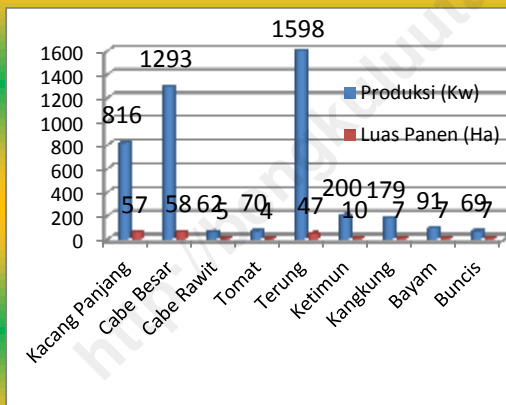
1598
1600
1400
1293
1200
1000
816
800
600
400
200
0
57
58
62
5
70
4
47
200
10
179
7
91
7
69
7
Produksi (Kw)
Luas Panen (Ha)
Kacang Panjang
Cabe Besar
Cabe Rawit
Tomat
Terung
Ketimun
Kangkung
Bayam
Buncis
http://langkatkab...